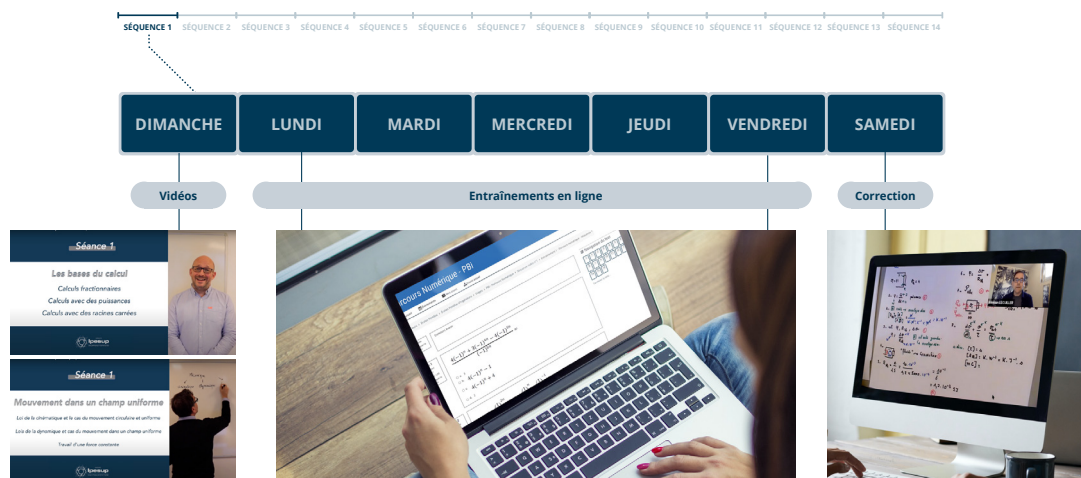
SÉQUENCE 1 SÉQUENCE 2 SÉQUENCE 3 SÉQUENCE 4 SÉQUENCE 5 SÉQUENCE 6 SÉQUENCE 7 SÉQUENCE 8 SÉQUENCE 9 SÉQUENCE 10 SÉQUENCE 11 SÉQUENCE 12 SÉQUENCE 13 SÉQUENCE 14

DIMANCHE LUNDI MARDI MERCREDI JEUDI VENDREDI SAMEDI

Vidéos

Entraînements en ligne

Correction

Séance 1

Les bases du calcul

Calculs fractionnaires

Calculs avec des puissances

Calculs avec des racines carrées

Ipesup

Séance 1

Mouvement dans un champ uniforme

Loi de la cinématique et cas du mouvement rectiligne et uniforme

Lois de la dynamique et cas du mouvement dans un champ uniforme

Travail d'une force constante

Ipesup

Parcours Numérique - PBI

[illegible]